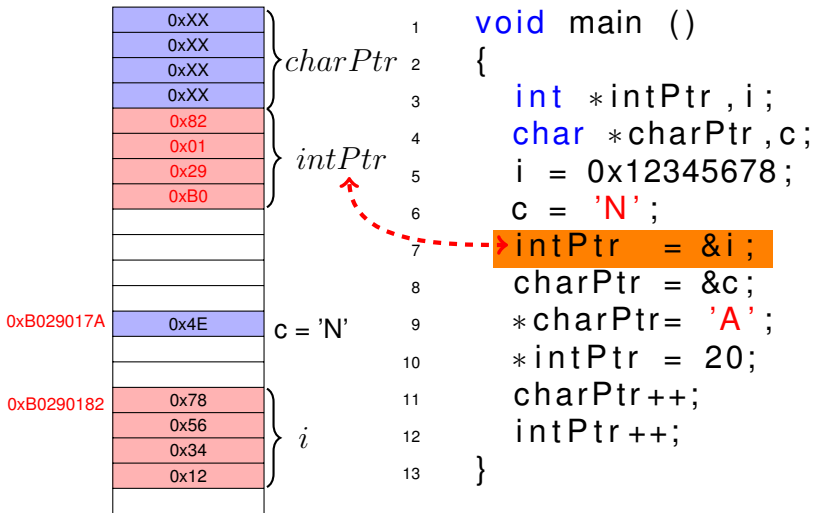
| |
|---|
| 0xXX |
| 0xXX |
| 0xXX |
| 0xXX |
| 0x82 |
| 0x01 |
| 0x29 |
| 0xB0 |
| |
| |
| |
| |
| 0x4E |
| |
| 0x78 |
| 0x56 |
| 0x34 |
| 0x12 |
| |

$charPtr$

$intPtr$

0xB029017A

c = 'N'

0xB0290182

$i$

1 void main ()
2 {
3 int $*$intPtr, i;
4 char $*$charPtr, c;
5 i = 0x12345678;
6 c = 'N';
7 intPtr = &i;
8 charPtr = &c;
9 $*$charPtr= 'A';
10 $*$intPtr = 20;
11 charPtr++;
12 intPtr++;
13 }